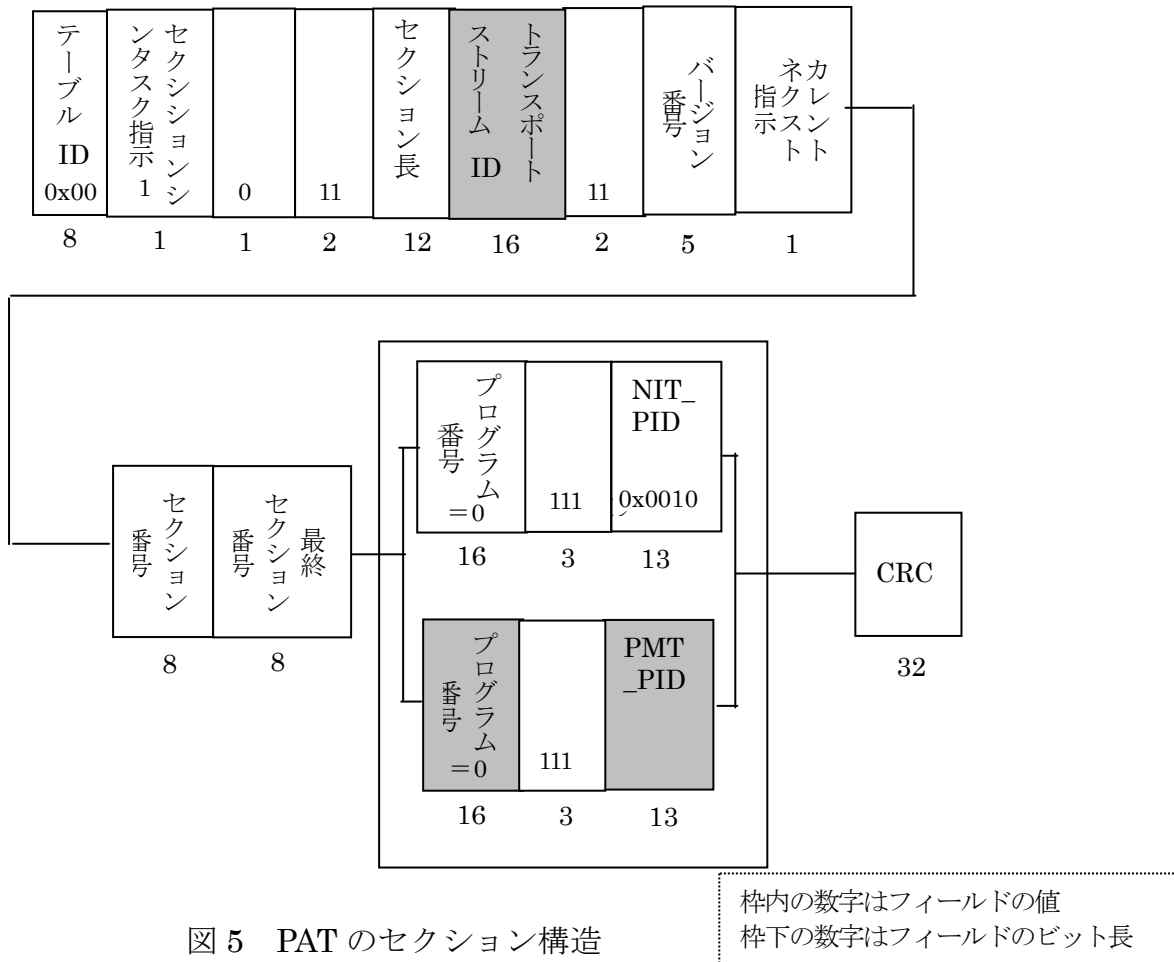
| テーブルID 0x00 | セクションシンタスク指示 1 | 0 | 11 | セクション長 | トランスポートストリームID | 11 | バージョン番号 | カレントネクスト指示 |
|---|---|---|---|---|---|---|---|---|
| 8 | 1 | 1 | 2 | 12 | 16 | 2 | 5 | 1 |

| セクション番号 | 最終セクション番号 |
|---|---|
| 8 | 8 |

| プログラム番号 =0 | 111 | NIT_PID 0x0010 |
|---|---|---|
| 16 | 3 | 13 |

| プログラム番号 =0 | 111 | PMT_PID |
|---|---|---|
| 16 | 3 | 13 |

CRC
32

図 5 PAT のセクション構造

枠内の数字はフィールドの値
枠下の数字はフィールドのビット長